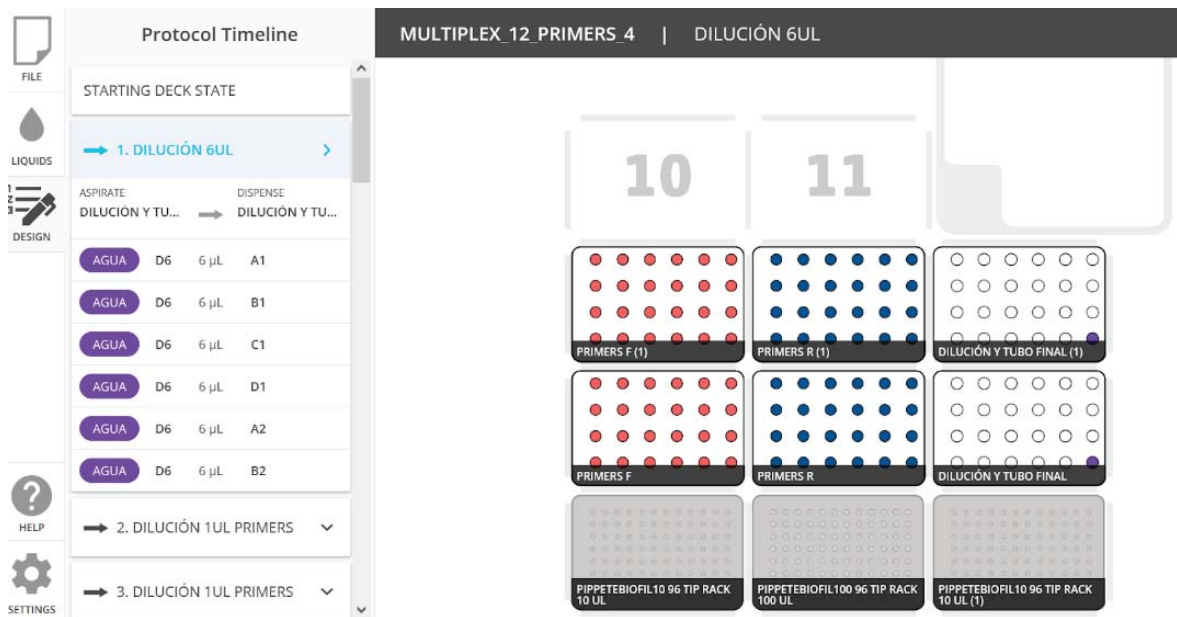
FILE

LIQUIDS

DESIGN

HELP

SETTINGS

Protocol Timeline

STARTING DECK STATE

1. DILUCIÓN 6UL

ASPIRATE
DILUCIÓN Y TU...

DISPENSE
DILUCIÓN Y TU...

| | | | |
|---|---|---|---|
| AGUA | D6 | 6 μL | A1 |
| AGUA | D6 | 6 μL | B1 |
| AGUA | D6 | 6 μL | C1 |
| AGUA | D6 | 6 μL | D1 |
| AGUA | D6 | 6 μL | A2 |
| AGUA | D6 | 6 μL | B2 |

2. DILUCIÓN 1UL PRIMERS

3. DILUCIÓN 1UL PRIMERS

MULTIPLEX_12_PRIMERS_4 | DILUCIÓN 6UL

10

11

PRIMERS F (1)

PRIMERS R (1)

DILUCIÓN Y TUBO FINAL (1)

PRIMERS F

PRIMERS R

DILUCIÓN Y TUBO FINAL

PIPPETEBIOFIL10 96 TIP RACK 10 UL

PIPPETEBIOFIL100 96 TIP RACK 100 UL

PIPPETEBIOFIL10 96 TIP RACK 10 UL (1)